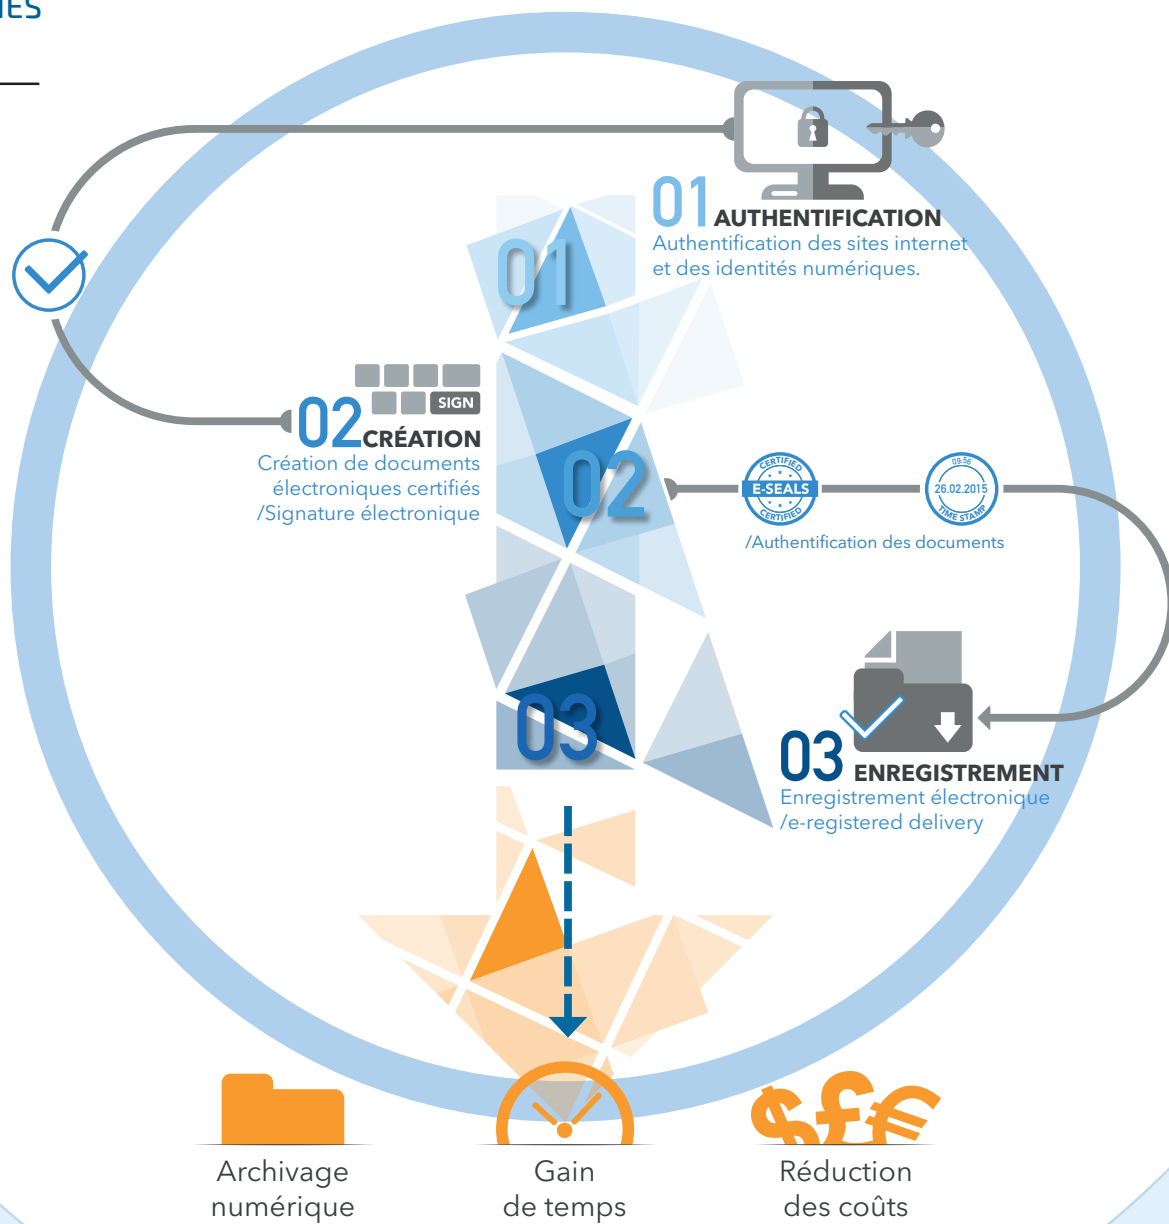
IES

01 AUTHENTIFICATION
Authentification des sites internet et des identités numériques.

01

SIGN

02 CRÉATION
Création de documents électroniques certifiés /Signature électronique

02

CERTIFIED E-SEALS CERTIFIED

09:56 26.02.2015 TIME STAMP

/Authentification des documents

03

03 ENREGISTREMENT
Enregistrement électronique /e-registered delivery

Archivage numérique

Gain de temps

Réduction des coûts